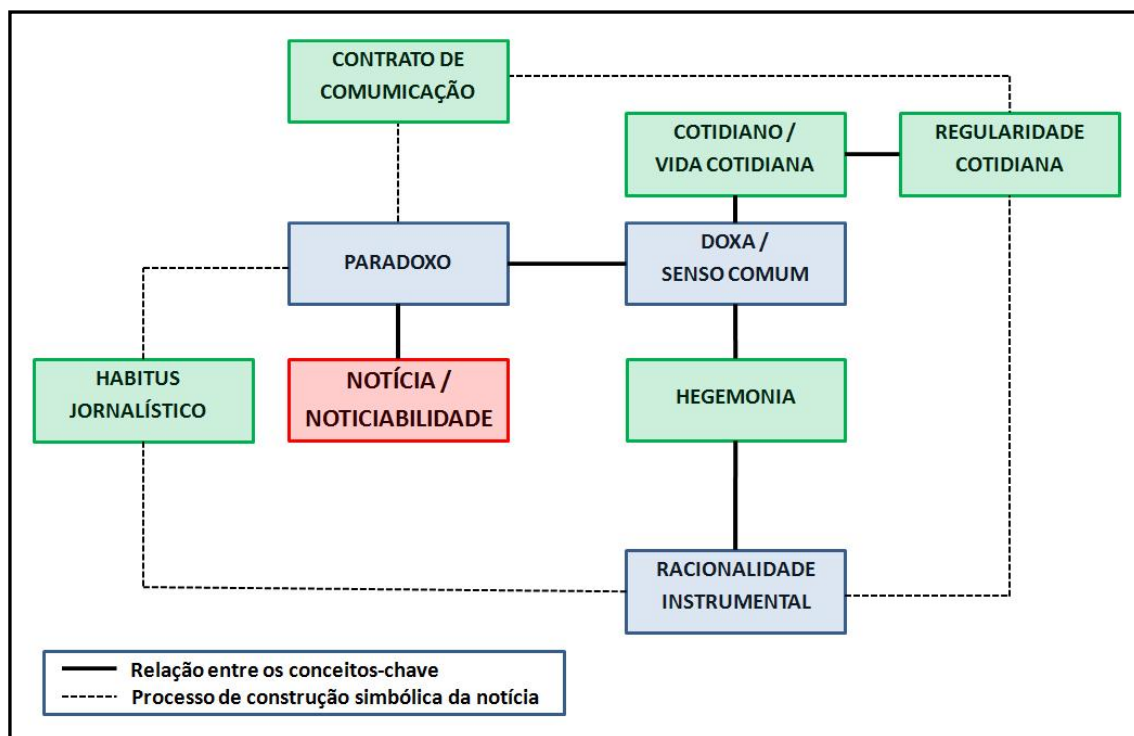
CONTRATO DE COMUMICAÇÃO

COTIDIANO / VIDA COTIDIANA

REGULARIDADE COTIDIANA

PARADOXO

DOXA / SENSO COMUM

HABITUS JORNALÍSTICO

NOTÍCIA / NOTICIABILIDADE

HEGEMONIA

RACIONALIDADE INSTRUMENTAL

Relação entre os conceitos-chave
Processo de construção simbólica da notícia